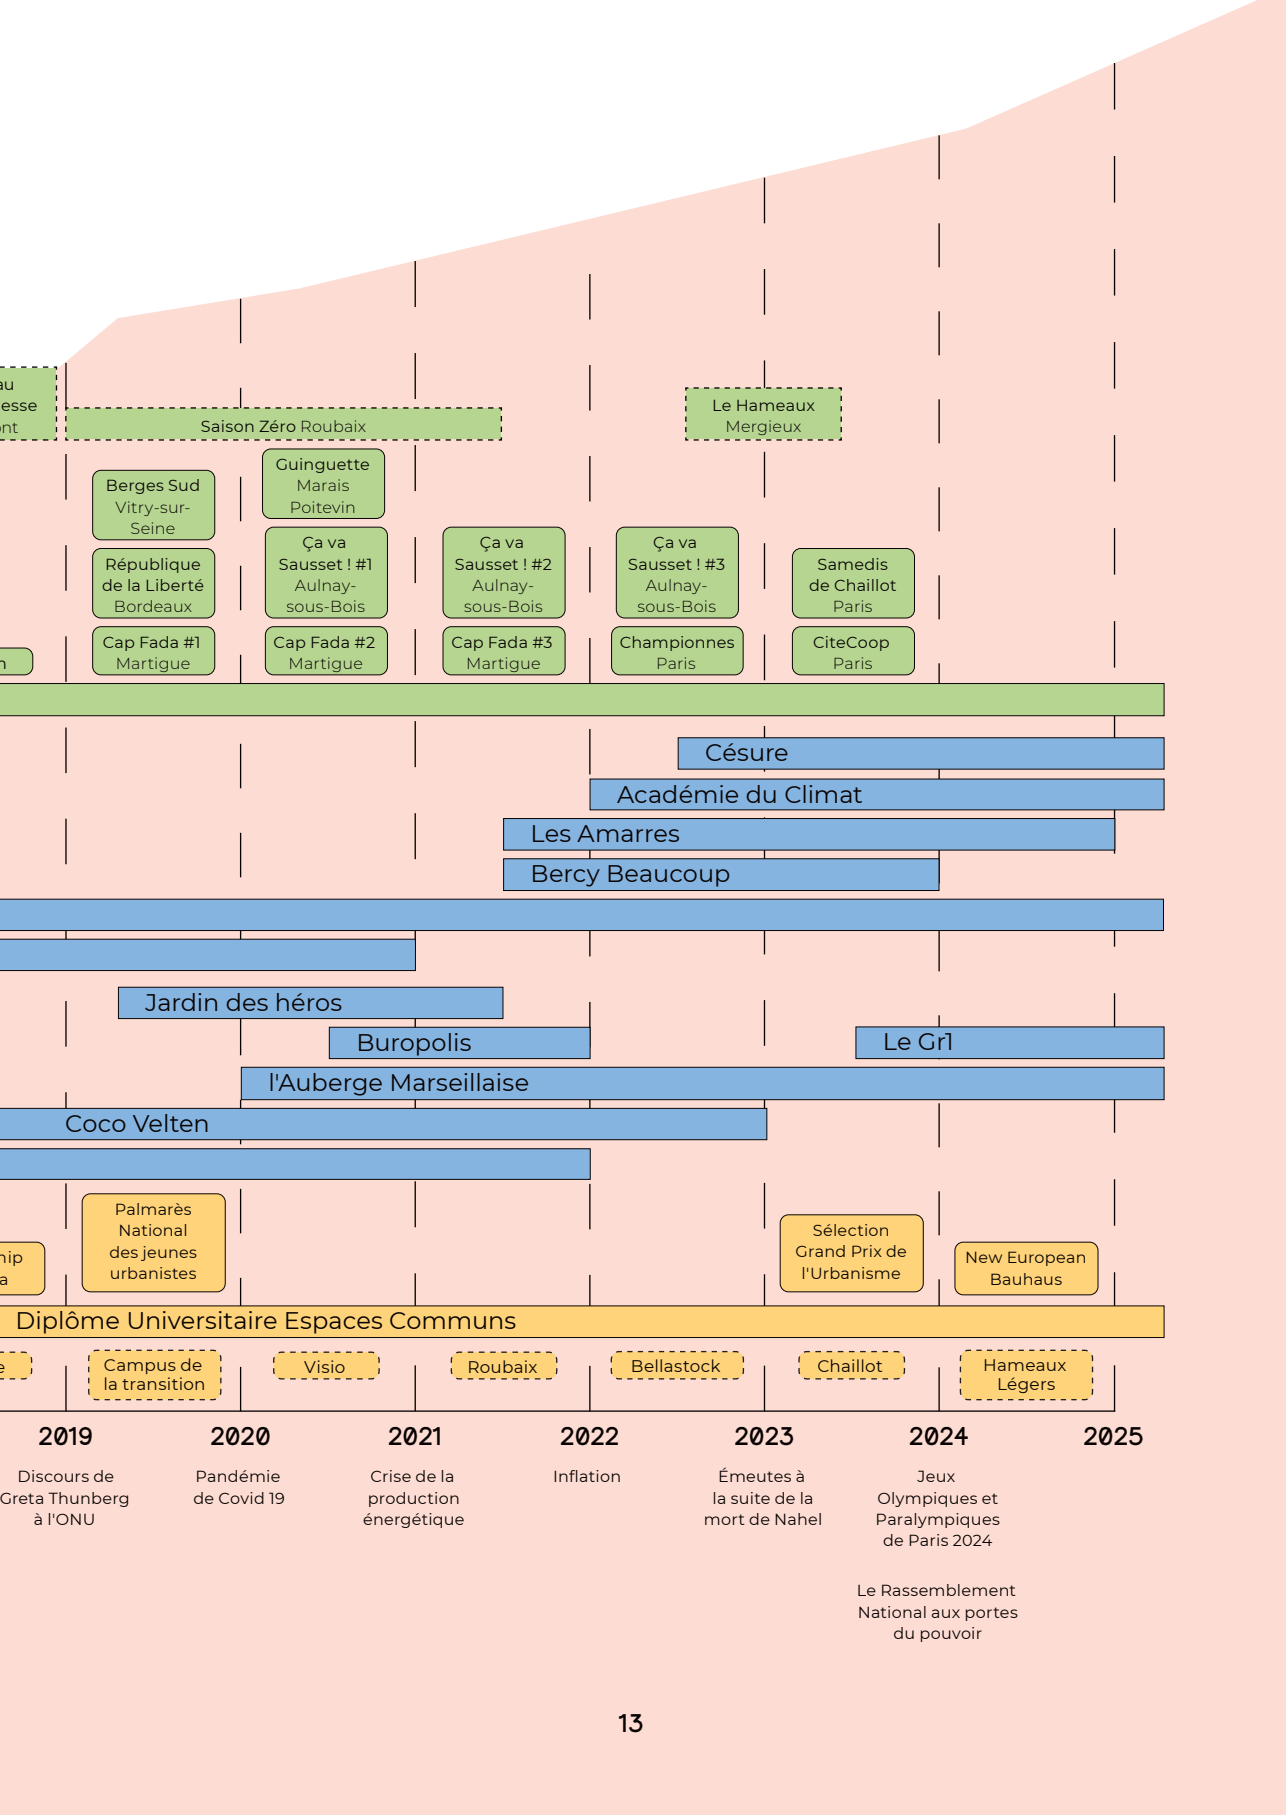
au
esse
ont

Saison Zéro Roubaix

Le Hameaux
Mergieux

Berges Sud
Vitry-sur-Seine

Guinguette
Marais
Poitevin

République
de la Liberté
Bordeaux

Ça va
Sausset ! #1
Aulnay-sous-Bois

Ça va
Sausset ! #2
Aulnay-sous-Bois

Ça va
Sausset ! #3
Aulnay-sous-Bois

Samedis
de Chaillot
Paris

n

Cap Fada #1
Martigue

Cap Fada #2
Martigue

Cap Fada #3
Martigue

Championnes
Paris

CiteCoop
Paris

Césure

Académie du Climat

Les Amarres

Bercy Beaucoup

Jardin des héros

Buropolis

Le Grl

l'Auberge Marseillaise

Coco Velten

Palmarès
National
des jeunes
urbanistes

Sélection
Grand Prix de
l'Urbanisme

New European
Bauhaus

hip
a

Diplôme Universitaire Espaces Communs

e

Campus de
la transition

Visio

Roubaix

Bellastock

Chaillot

Hameaux
Légers

2019

2020

2021

2022

2023

2024

2025

Discours de
Greta Thunberg
à l'ONU

Pandémie
de Covid 19

Crise de la
production
énergétique

Inflation

Émeutes à
la suite de la
mort de Nahel

Jeux
Olympiques et
Paralympiques
de Paris 2024

Le Rassemblement
National aux portes
du pouvoir

13